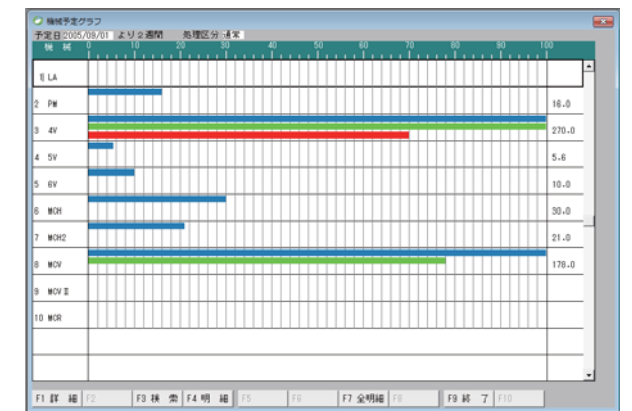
機械予定グラフ

予定日 2005/09/01 より 2 週間　処理区分 通常

| 機械 | 0 10 20 30 40 50 60 70 80 90 100 | |
|---|---|---|
| 1 LA | | |
| 2 PM | | 16.0 |
| 3 4V | | 270.0 |
| 4 5V | | 5.6 |
| 5 6V | | 10.0 |
| 6 MCH | | 30.0 |
| 7 MCH2 | | 21.0 |
| 8 MCV | | 178.0 |
| 9 MCVⅡ | | |
| 10 MCR | | |

F1 詳細　F2　F3 検索　F4 明細　F5　F6　F7 全明細　F8　F9 終了　F10